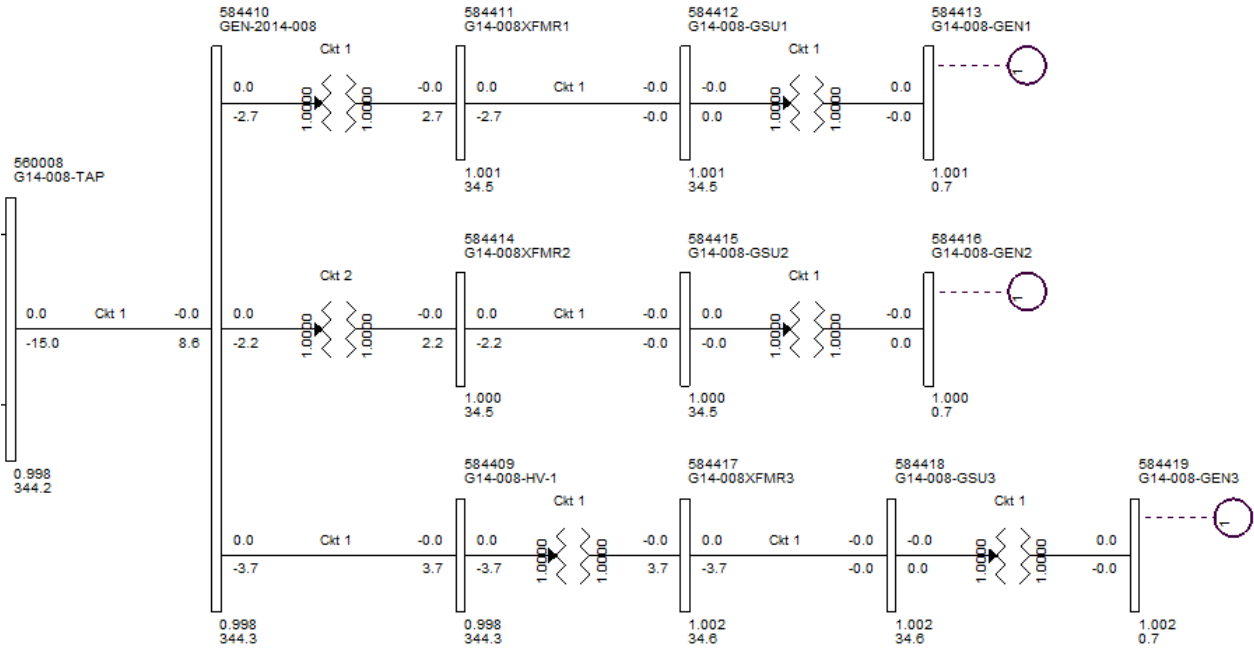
584410
GEN-2014-008

584411
G14-008XFMR1

584412
G14-008-GSU1

584413
G14-008-GEN1

Ckt 1
0.0
-2.7
1.0000
1.0000
-0.0
2.7

0.0
-2.7
Ckt 1
-0.0
-0.0

Ckt 1
-0.0
0.0
1.0000
1.0000
0.0
-0.0

1.001
34.5

1.001
34.5

1.001
0.7

560008
G14-008-TAP

584414
G14-008XFMR2

584415
G14-008-GSU2

584416
G14-008-GEN2

0.0
-15.0
Ckt 1
-0.0
8.6

Ckt 2
0.0
-2.2
1.0000
1.0000
-0.0
2.2

0.0
-2.2
Ckt 1
-0.0
-0.0

Ckt 1
0.0
-0.0
1.0000
1.0000
-0.0
0.0

1.000
34.5

1.000
34.5

1.000
0.7

0.998
344.2

584409
G14-008-HV-1

584417
G14-008XFMR3

584418
G14-008-GSU3

584419
G14-008-GEN3

0.0
-3.7
Ckt 1
-0.0
3.7

Ckt 1
0.0
-3.7
1.0000
1.0000
-0.0
3.7

0.0
-3.7
Ckt 1
-0.0
-0.0

Ckt 1
-0.0
0.0
1.0000
1.0000
0.0
-0.0

0.998
344.3

0.998
344.3

1.002
34.6

1.002
34.6

1.002
0.7